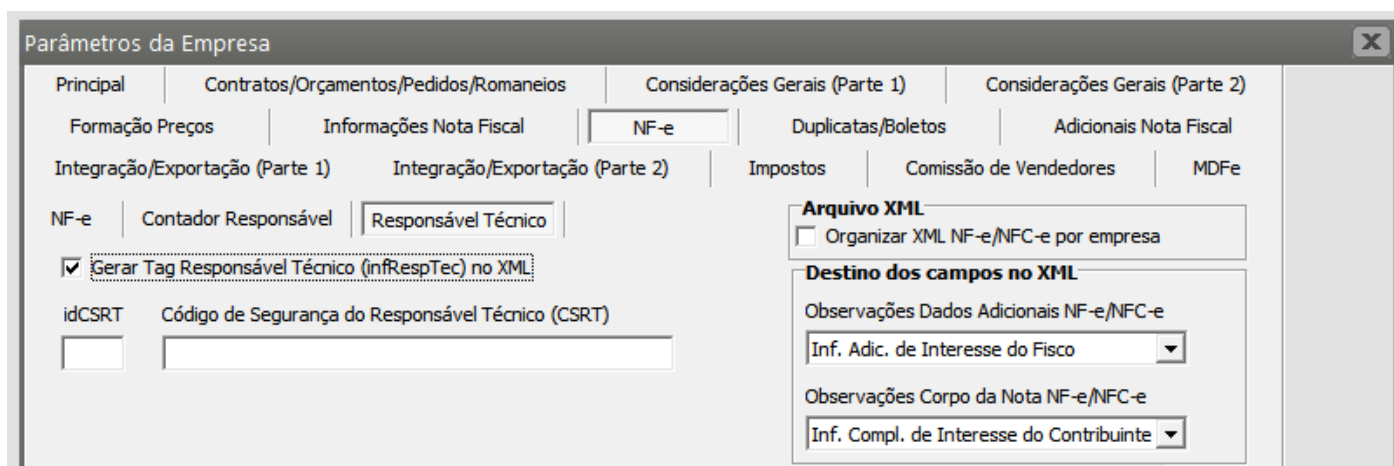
Parâmetros da Empresa

Principal | Contratos/Orçamentos/Pedidos/Romaneios | Considerações Gerais (Parte 1) | Considerações Gerais (Parte 2)
Formação Preços | Informações Nota Fiscal | NF-e | Duplicatas/Boletos | Adicionais Nota Fiscal
Integração/Exportação (Parte 1) | Integração/Exportação (Parte 2) | Impostos | Comissão de Vendedores | MDFe

NF-e | Contador Responsável | Responsável Técnico

Gerar Tag Responsável Técnico (infRespTec) no XML

idCSRT

Código de Segurança do Responsável Técnico (CSRT)

Arquivo XML
Organizar XML NF-e/NFC-e por empresa

Destino dos campos no XML
Observações Dados Adicionais NF-e/NFC-e
Inf. Adic. de Interesse do Fisco
Observações Corpo da Nota NF-e/NFC-e
Inf. Compl. de Interesse do Contribuinte